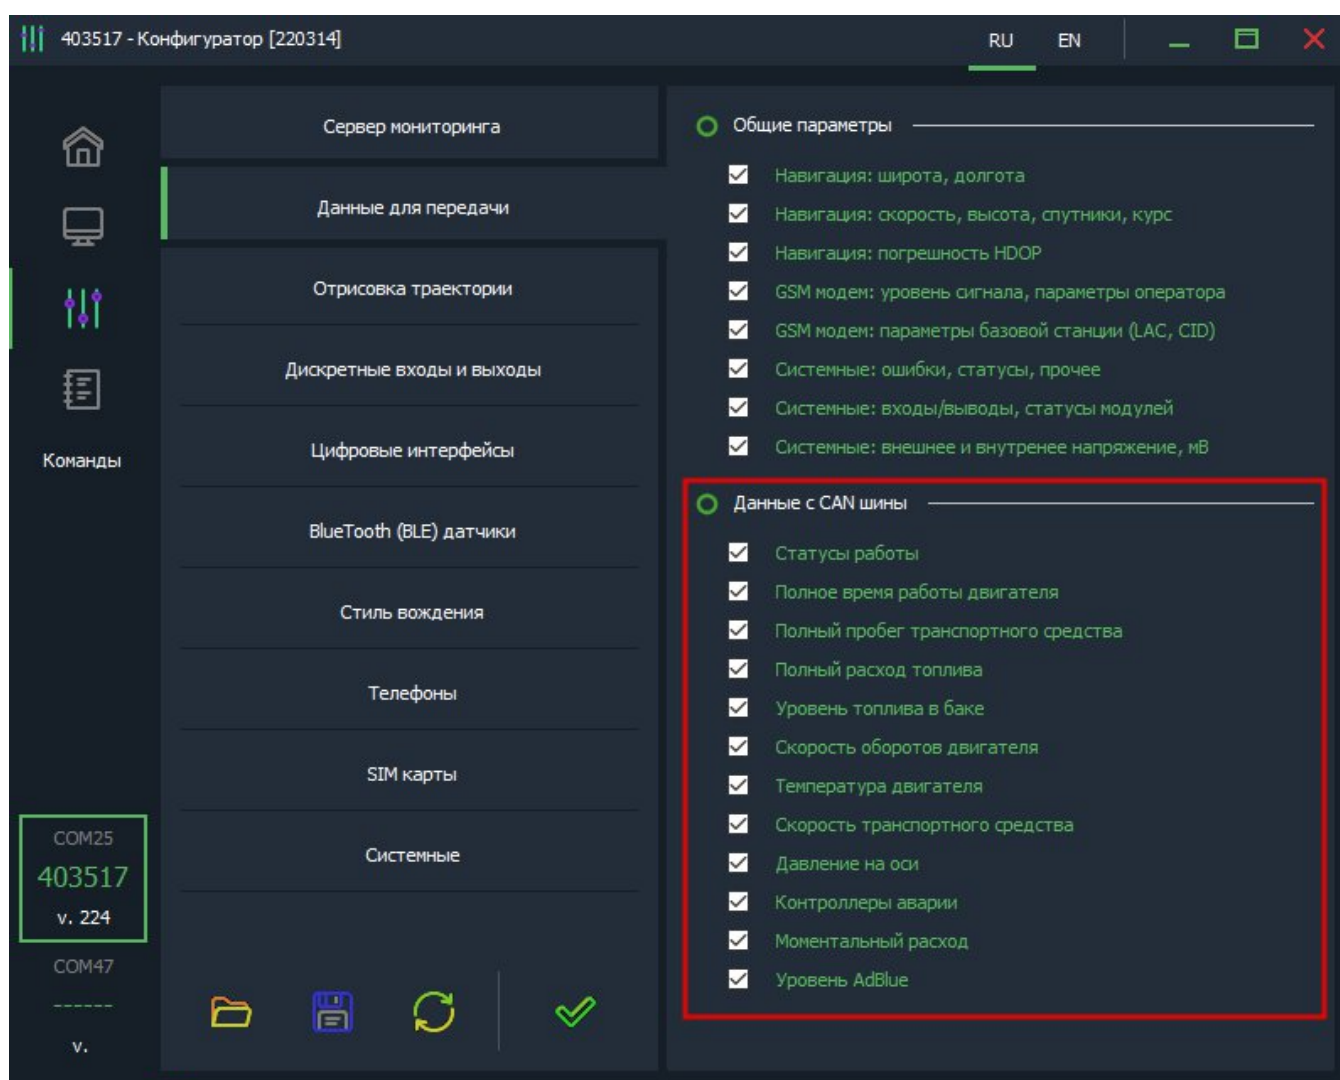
403517 - Конфигуратор [220314]

RU EN

Команды

COM25
403517
v. 224

COM47
------
v.

Сервер мониторинга

Данные для передачи

Отрисовка траектории

Дискретные входы и выходы

Цифровые интерфейсы

BlueTooth (BLE) датчики

Стиль вождения

Телефоны

SIM карты

Системные

Общие параметры

Навигация: широта, долгота
Навигация: скорость, высота, спутники, курс
Навигация: погрешность HDOP
GSM модем: уровень сигнала, параметры оператора
GSM модем: параметры базовой станции (LAC, CID)
Системные: ошибки, статусы, прочее
Системные: входы/выводы, статусы модулей
Системные: внешнее и внутренее напряжение, мВ

Данные с CAN шины

Статусы работы
Полное время работы двигателя
Полный пробег транспортного средства
Полный расход топлива
Уровень топлива в баке
Скорость оборотов двигателя
Температура двигателя
Скорость транспортного средства
Давление на оси
Контроллеры аварии
Моментальный расход
Уровень AdBlue